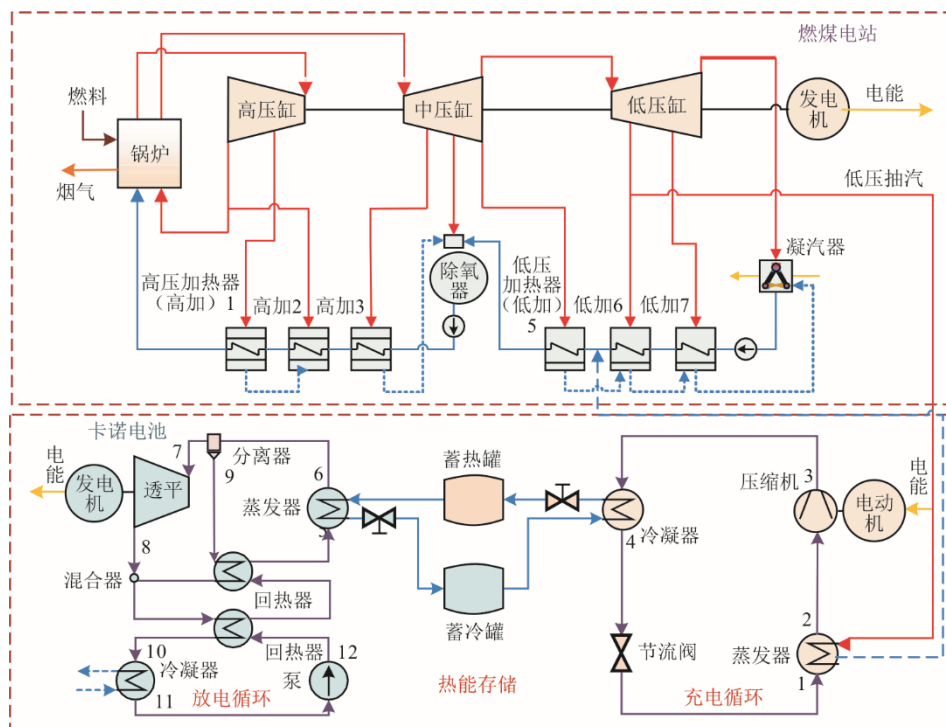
燃煤电站

燃料
锅炉
烟气
高压缸
中压缸
低压缸
发电机
电能
低压抽汽
凝汽器
除氧器
高压加热器（高加）1
高加2
高加3
低压加热器（低加）5
低加6
低加7

卡诺电池
电能
发电机
透平
7
分离器
9
6
蒸发器
8
混合器
回热器
回热器
12
泵
10
冷凝器
11
放电循环
蓄热罐
蓄冷罐
热能存储
冷凝器
4
节流阀
压缩机
3
电动机
电能
2
蒸发器
1
充电循环